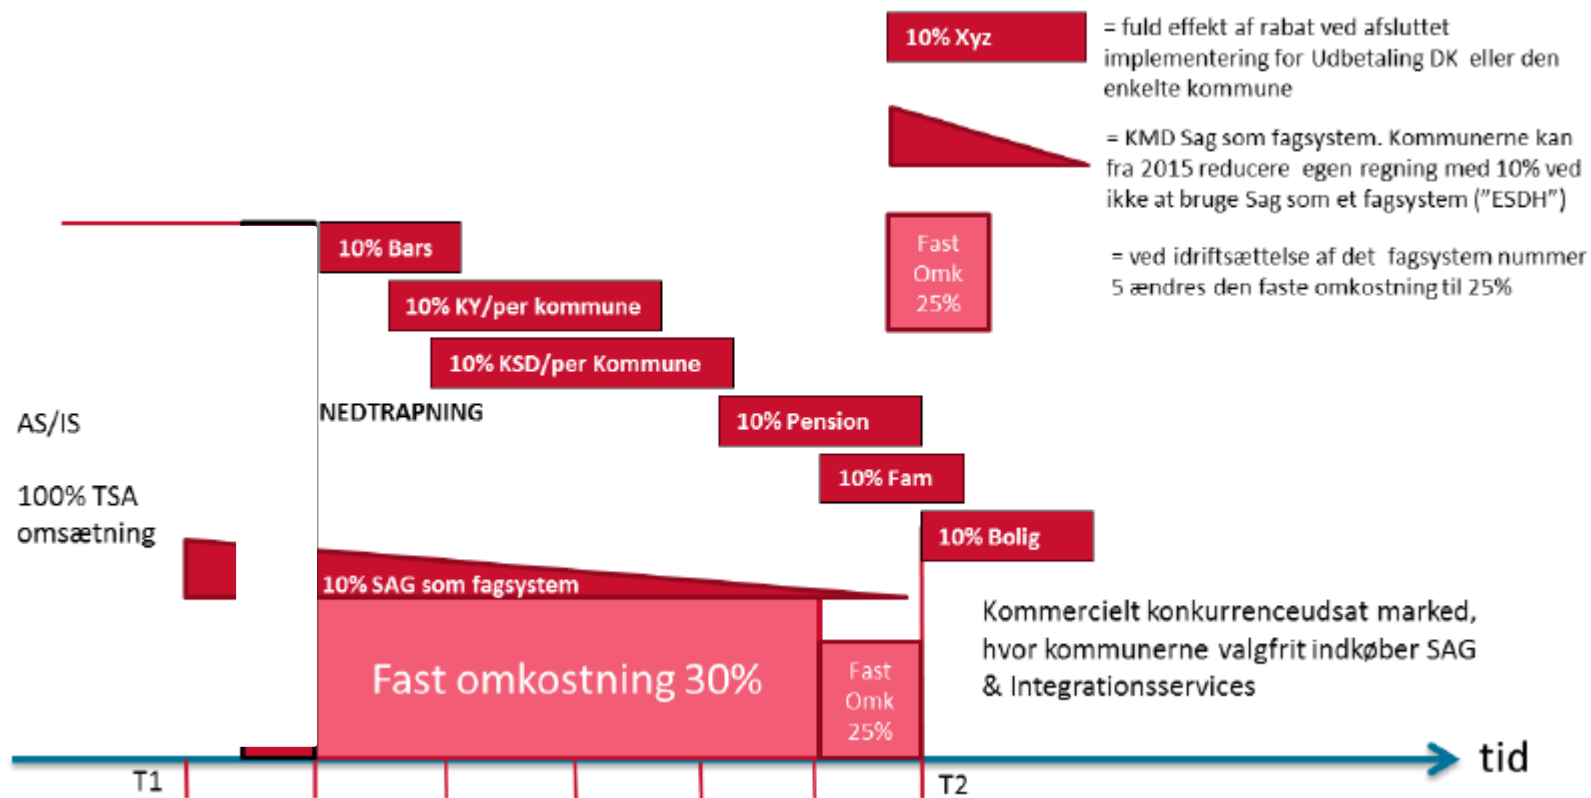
10% Xyz

= fuld effekt af rabat ved afsluttet implementering for Udbetaling DK eller den enkelte kommune

= KMD Sag som fagsystem. Kommunerne kan fra 2015 reducere egen regning med 10% ved ikke at bruge Sag som et fagsystem ("ESDH")

Fast Omk 25%

= ved idriftsættelse af det fagsystem nummer 5 ændres den faste omkostning til 25%

10% Bars

10% KY/per kommune

10% KSD/per Kommune

AS/IS

NEDTRAPNING

10% Pension

100% TSA omsætning

10% Fam

10% Bolig

10% SAG som fagsystem

Kommercielt konkurrenceudsat marked, hvor kommunerne valgfrit indkøber SAG & Integrationsservices

Fast omkostning 30%

Fast Omk 25%

tid

T1

T2